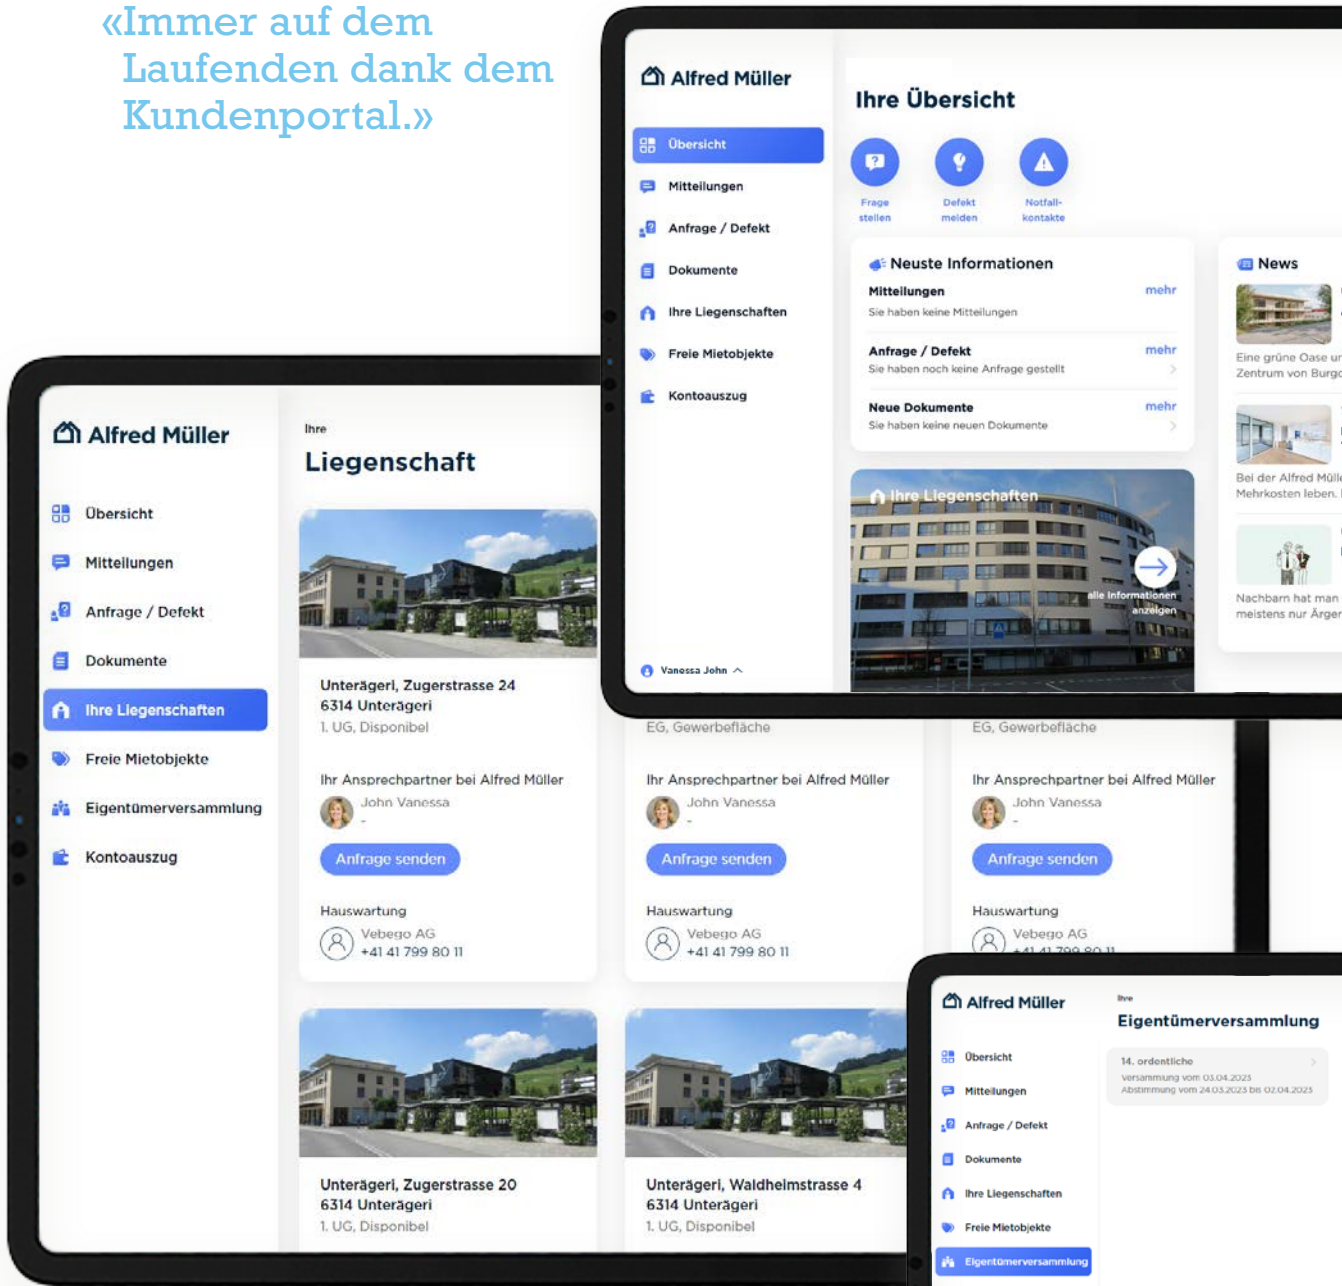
«Immer auf dem Laufenden dank dem Kundenportal.»

Alfred Müller

Übersicht
Mitteilungen
Anfrage / Defekt
Dokumente
Ihre Liegenschaften
Freie Mietobjekte
Kontoauszug

Vanessa John

Ihre Übersicht

Frage stellen
Defekt melden
Notfall-kontakte

Neuste Informationen
Mitteilungen
Sie haben keine Mitteilungen
mehr
Anfrage / Defekt
Sie haben noch keine Anfrage gestellt
mehr
Neue Dokumente
Sie haben keine neuen Dokumente
mehr

Ihre Liegenschaften
alle Informationen anzeigen

News
Eine grüne Oase ur Zentrum von Burg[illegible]
Bei der Alfred Müll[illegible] Mehrkosten leben.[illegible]
Nachbarn hat man meistens nur Ärger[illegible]

Alfred Müller

Übersicht
Mitteilungen
Anfrage / Defekt
Dokumente
Ihre Liegenschaften
Freie Mietobjekte
Eigentümerversammlung
Kontoauszug

Ihre
Liegenschaft

Unterägeri, Zugerstrasse 24
6314 Unterägeri
1. UG, Disponibel

Ihr Ansprechpartner bei Alfred Müller
John Vanessa
-
Anfrage senden

Hauswartung
Vebego AG
+41 41 799 80 11

EG, Gewerbefläche
Ihr Ansprechpartner bei Alfred Müller
John Vanessa
-
Anfrage senden
Hauswartung
Vebego AG
+41 41 799 80 11

EG, Gewerbefläche
Ihr Ansprechpartner bei Alfred Müller
John Vanessa
-
Anfrage senden
Hauswartung
Vebego AG
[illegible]

Unterägeri, Zugerstrasse 20
6314 Unterägeri
1. UG, Disponibel

Unterägeri, Waldheimstrasse 4
6314 Unterägeri
1. UG, Disponibel

Alfred Müller
Übersicht
Mitteilungen
Anfrage / Defekt
Dokumente
Ihre Liegenschaften
Freie Mietobjekte
Eigentümerversammlung

Ihre
Eigentümerversammlung
14. ordentliche
Versammlung vom 03.04.2023
Abstimmung vom 24.03.2023 bis 02.04.2023